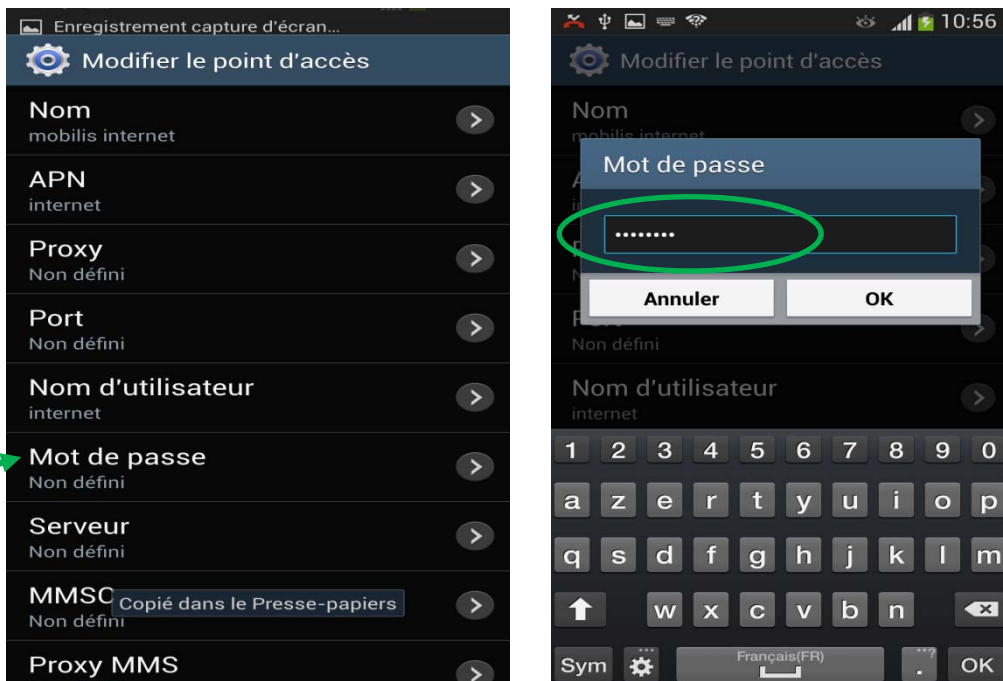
Enregistrement capture d'écran...

Modifier le point d'accès

Nom
mobilis internet

APN
internet

Proxy
Non défini

Port
Non défini

Nom d'utilisateur
internet

Mot de passe
Non défini

Serveur
Non défini

MMSC
Non défini

Copié dans le Presse-papiers

Proxy MMS

10:56

Modifier le point d'accès

Nom
mobilis internet

Mot de passe

••••••••

Annuler

OK

Port
Non défini

Nom d'utilisateur
internet

1 2 3 4 5 6 7 8 9 0

a z e r t y u i o p

q s d f g h j k l m

w x c v b n

Sym

Français(FR)

OK